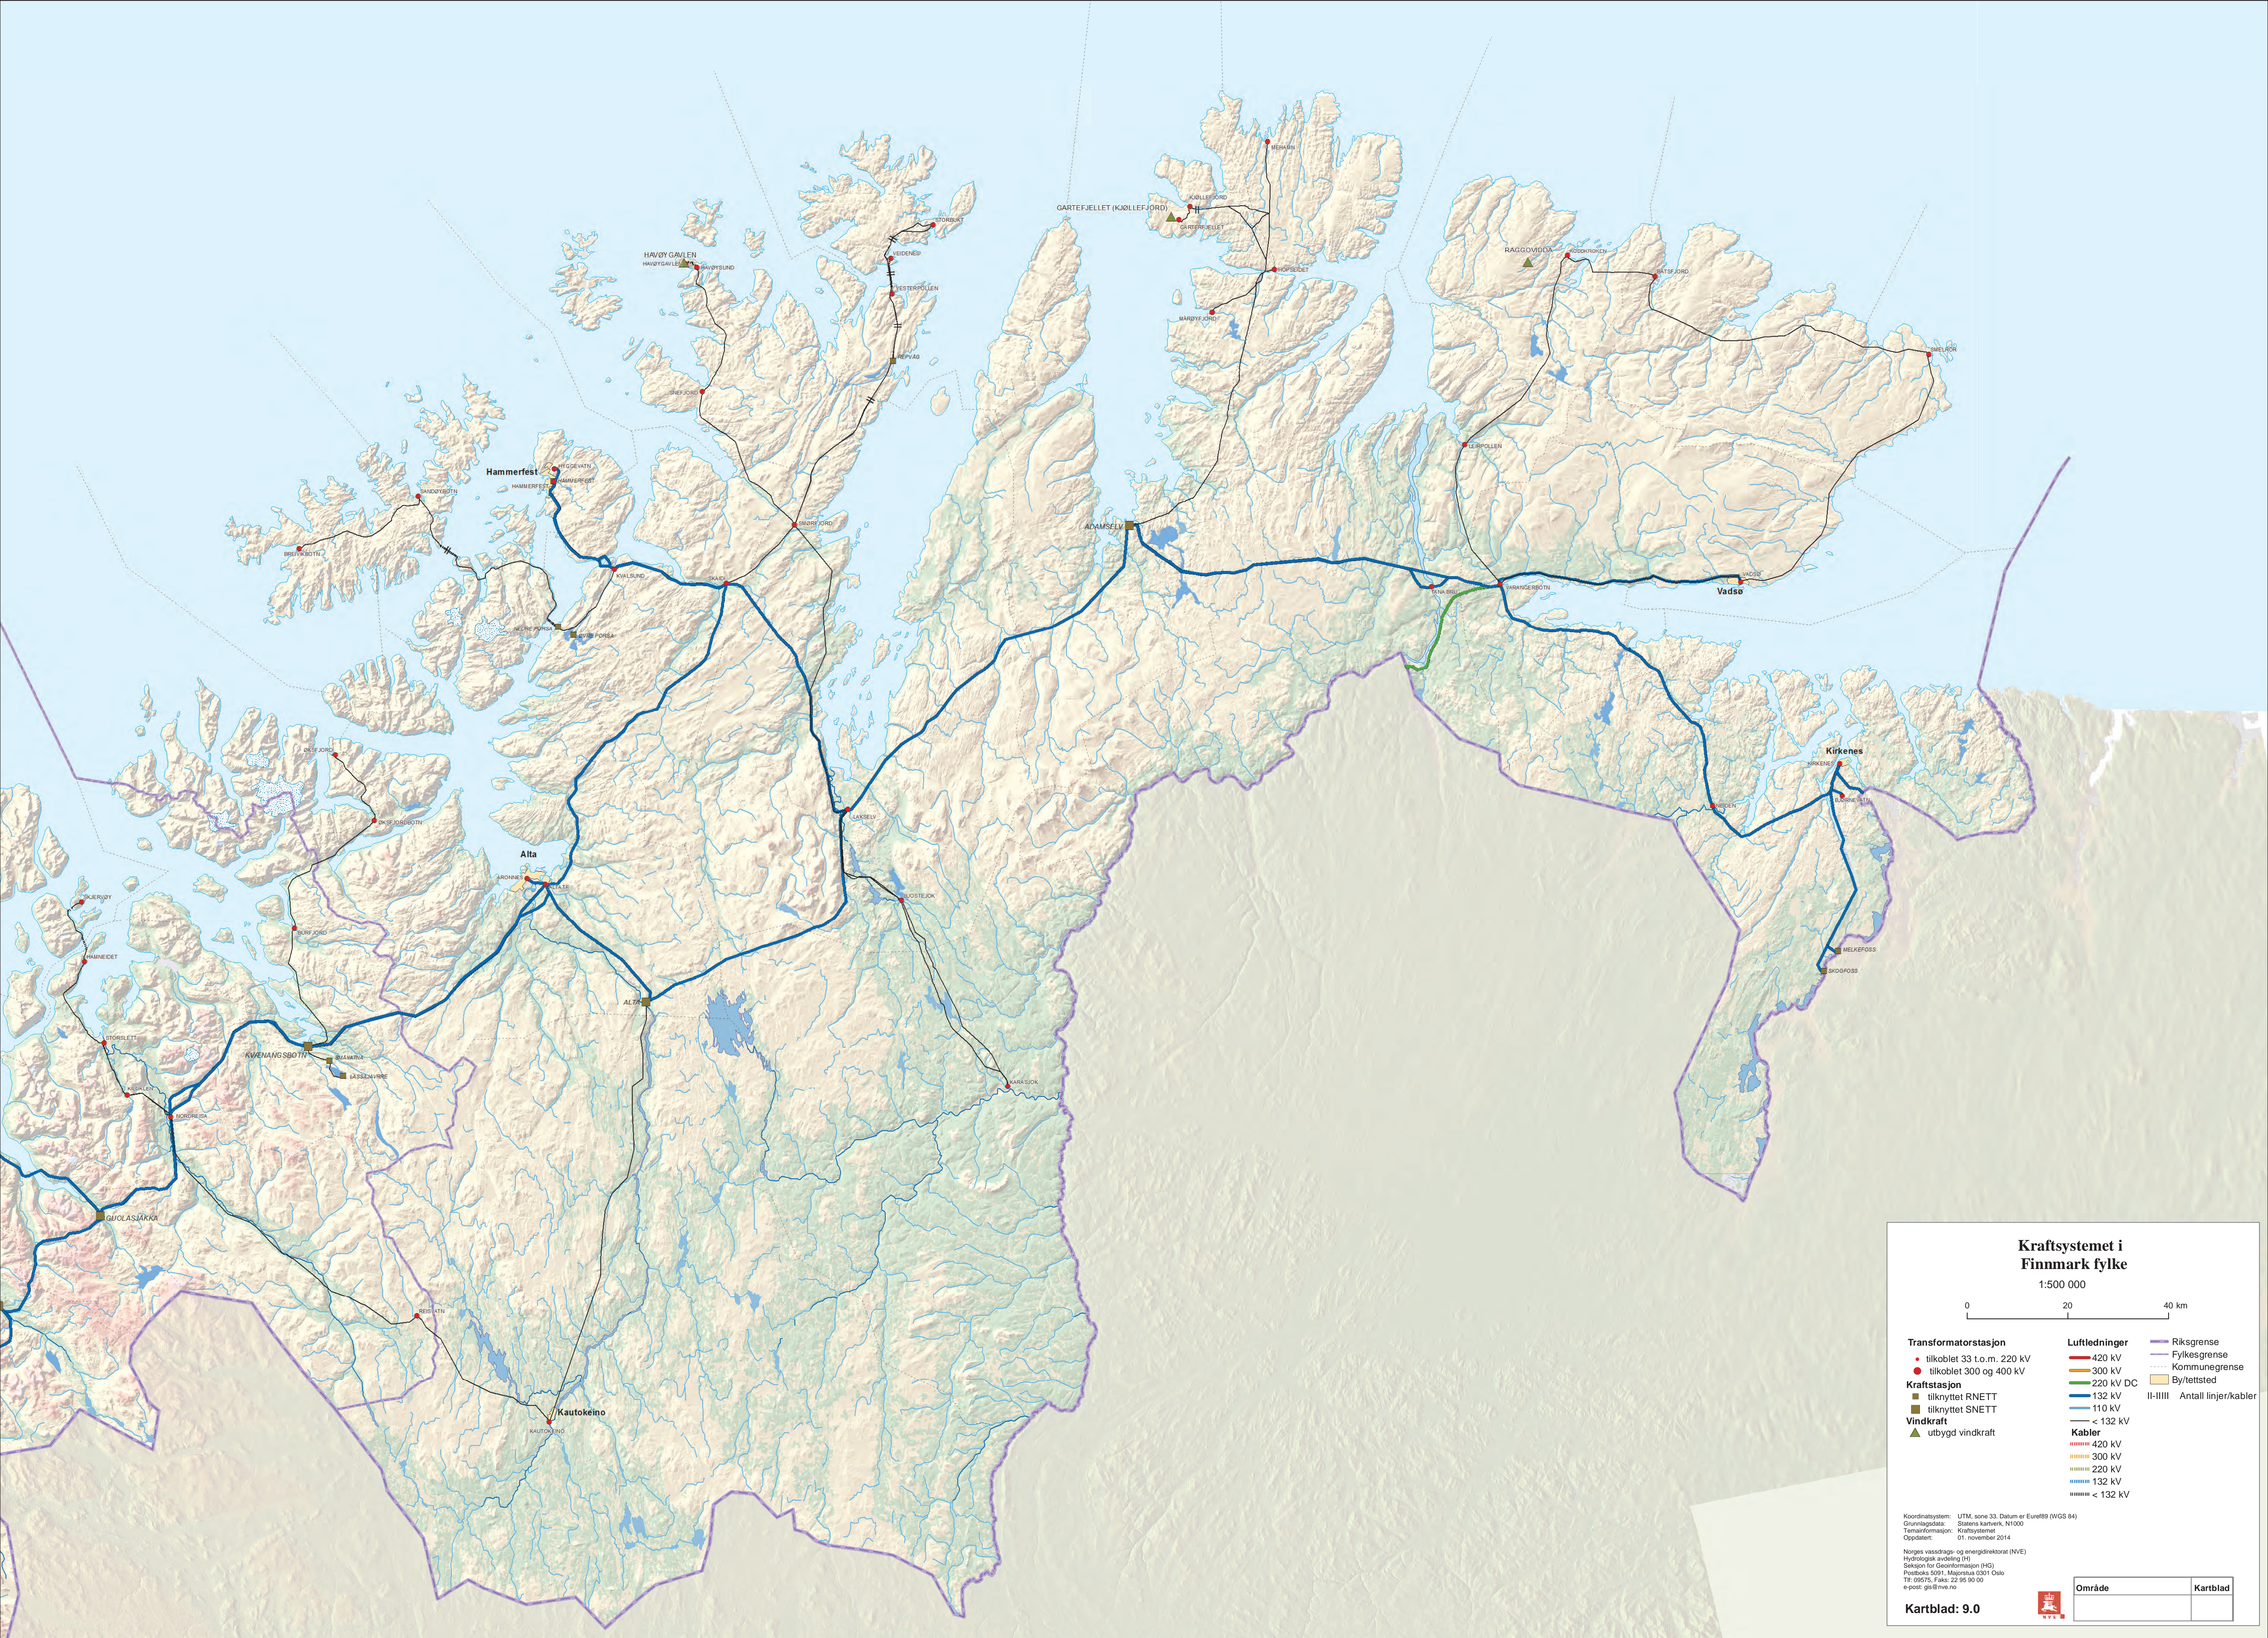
HAVØYGAVLEN
GARTEFJELLET (KJØLLEFJORD)
RAGGOVIDDA
Hammerfest
ADAMSELV
Vadsø
Kirkenes
Alta
ALTA
KVÆNANGSBOTN
GUOLASJÁKKA
Kautokeino

Kraftsystemet i Finnmark fylke
1:500 000
0 20 40 km

Transformatorstasjon
tilkoblet 33 t.o.m. 220 kV
tilkoblet 300 og 400 kV
Kraftstasjon
tilknyttet RNETT
tilknyttet SNETT
Vindkraft
utbygd vindkraft

Luftledninger
420 kV
300 kV
220 kV DC
132 kV
110 kV
< 132 kV
Kabler
420 kV
300 kV
220 kV
132 kV
< 132 kV

Riksgrense
Fylkesgrense
Kommunegrense
By/tettsted
II-IIIII Antall linjer/kabler

Koordinatsystem: UTM, sone 33, Datum er Euref89 (WGS 84)
Grunnlagsdata: Statens kartverk, N1000
Temainformasjon: Kraftsystemet
Oppdatert: 01. november 2014

Norges vassdrags- og energidirektorat (NVE)
Hydrologisk avdeling (H)
Seksjon for Geoinformasjon (HG)
Postboks 5091, Majorstua 0301 Oslo
Tlf: 09575, Faks: 22 95 90 00
e-post: gis@nve.no

Område | Kartblad

Kartblad: 9.0